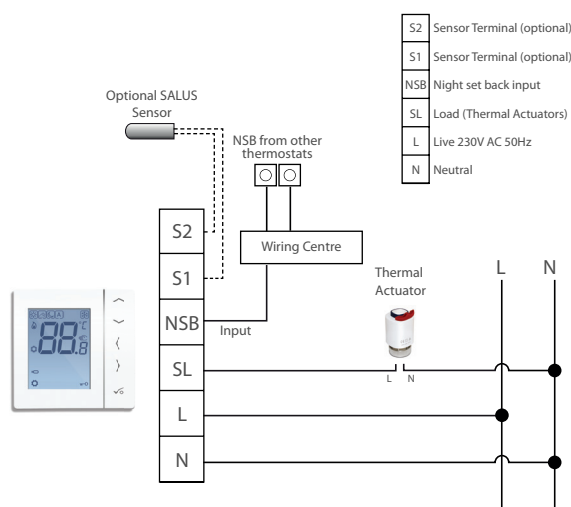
| S2 | Sensor Terminal (optional) |
|---|---|
| S1 | Sensor Terminal (optional) |
| NSB | Night set back input |
| SL | Load (Thermal Actuators) |
| L | Live 230V AC 50Hz |
| N | Neutral |

Optional SALUS Sensor

NSB from other thermostats

Wiring Centre

Thermal Actuator

S2
S1
NSB
Input
SL
L
N

L N

L N

88.8